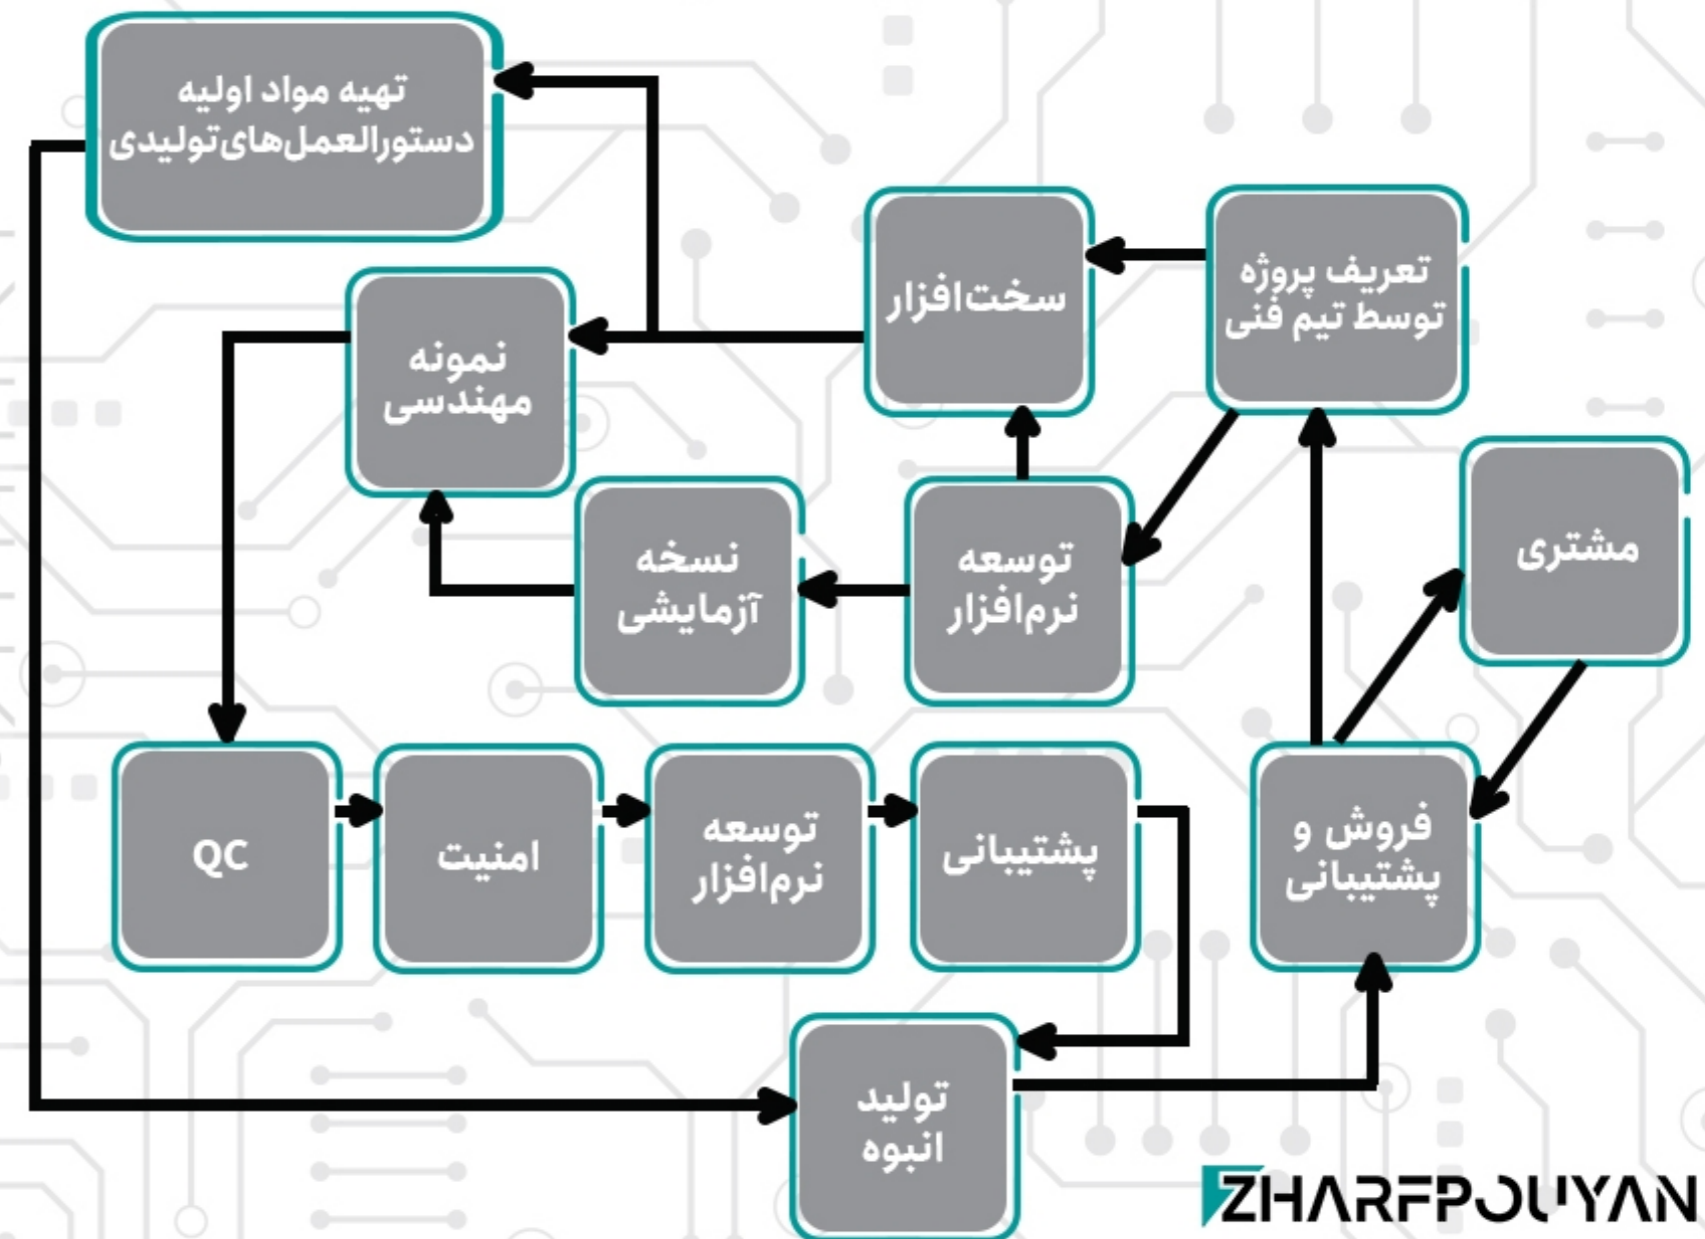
تهیه مواد اولیه
دستورالعمل‌های‌تولیدی

سخت‌افزار

تعریف پروژه
توسط تیم فنی

نمونه
مهندسی

نسخه
آزمایشی

توسعه
نرم‌افزار

مشتری

QC

امنیت

توسعه
نرم‌افزار

پشتیبانی

فروش و
پشتیبانی

تولید
انبوه

ZHARFPOUYAN